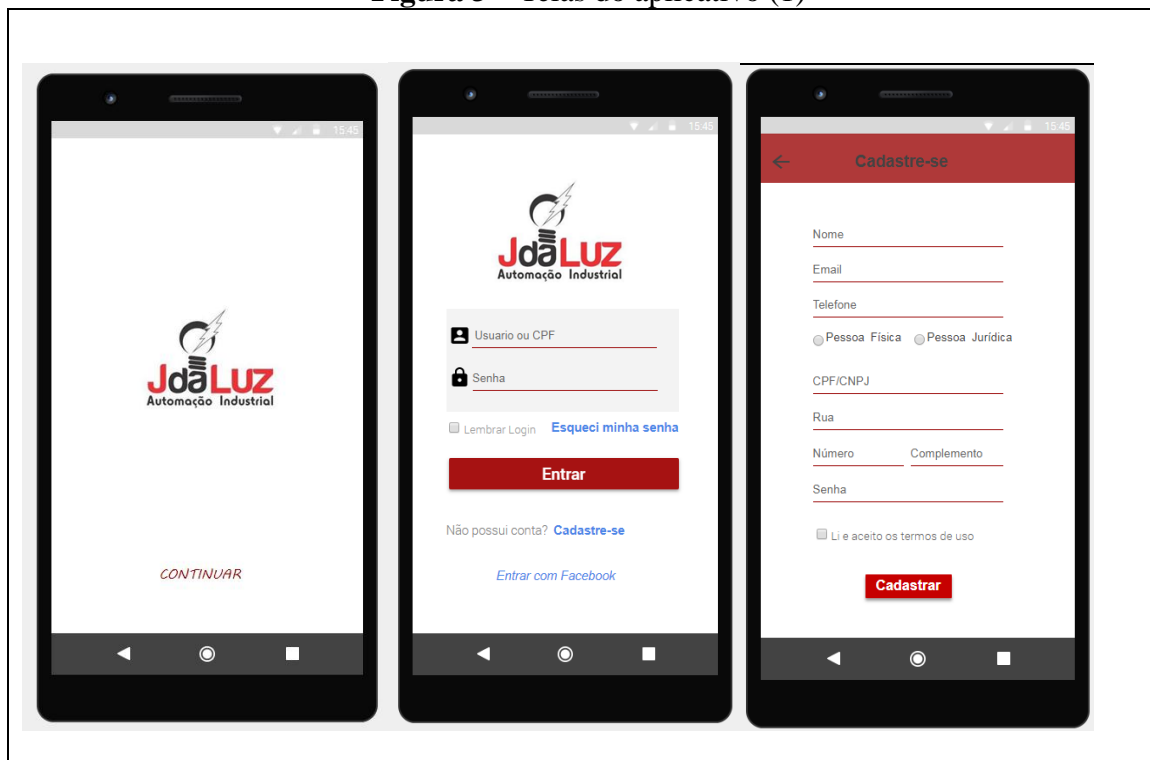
Figura 3 – Telas do aplicativo (1)

15:45

JdaLUZ
Automação Industrial

CONTINUAR

15:45

JdaLUZ
Automação Industrial

Usuario ou CPF

Senha

Lembrar Login Esqueci minha senha

Entrar

Não possui conta? Cadastre-se

Entrar com Facebook

15:45

Cadastre-se

Nome

Email

Telefone

Pessoa Física Pessoa Jurídica

CPF/CNPJ

Rua

Número Complemento

Senha

Li e aceito os termos de uso

Cadastrar